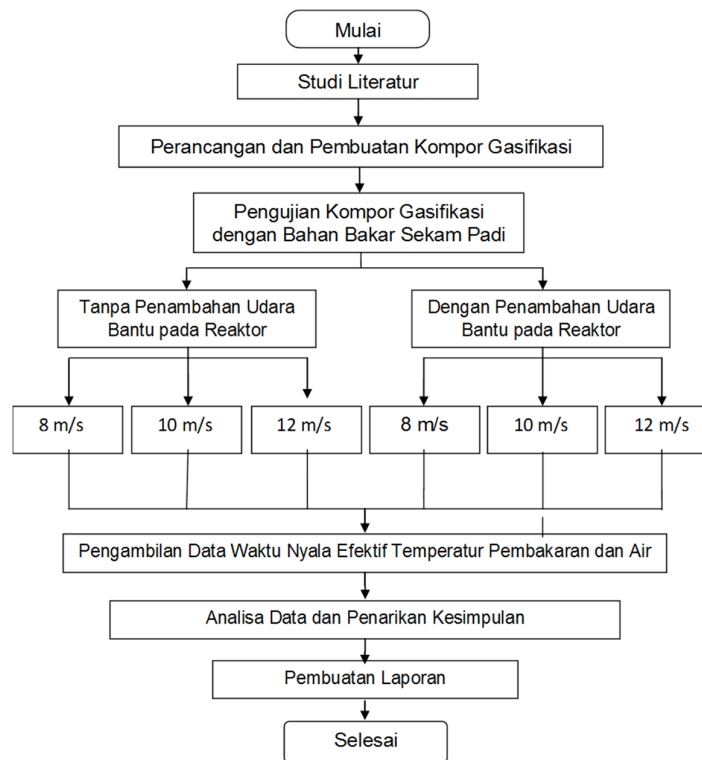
Mulai

Studi Literatur

Perancangan dan Pembuatan Kompor Gasifikasi

Pengujian Kompor Gasifikasi dengan Bahan Bakar Sekam Padi

Tanpa Penambahan Udara Bantu pada Reaktor

Dengan Penambahan Udara Bantu pada Reaktor

8 m/s

10 m/s

12 m/s

8 m/s

10 m/s

12 m/s

Pengambilan Data Waktu Nyala Efektif Temperatur Pembakaran dan Air

Analisa Data dan Penarikan Kesimpulan

Pembuatan Laporan

Selesai